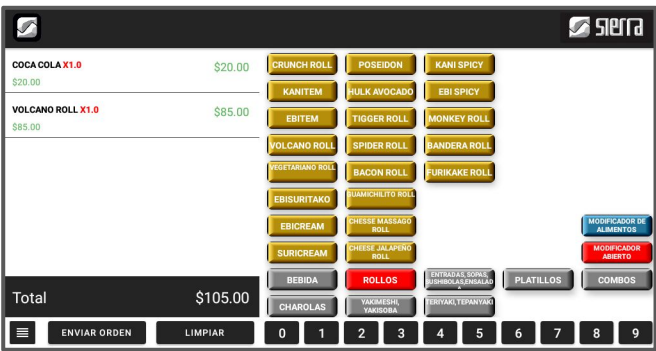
sierra

COCA COLA X1.0
$20.00
$20.00

VOLCANO ROLL X1.0
$85.00
$85.00

CRUNCH ROLL
POSEIDON
KANI SPICY
KANITEM
HULK AVOCADO
EBI SPICY
EBITEM
TIGGER ROLL
MONKEY ROLL
VOLCANO ROLL
SPIDER ROLL
BANDERA ROLL
VEGETARIANO ROLL
BACON ROLL
FURIKAKE ROLL
EBISURITAKO
GUAMICHILITO ROLL
EBICREAM
CHESSE MASSAGO ROLL
SURICREAM
CHESSE JALAPEÑO ROLL

MODIFICADOR DE ALIMENTOS
MODIFICADOR ABIERTO

BEBIDA
ROLLOS
ENTRADAS, SOPAS, SUSHIBOLAS,ENSALAD
PLATILLOS
COMBOS
CHAROLAS
YAKIMESHI, YAKISOBA
TERIYAKI, TEPANYAKI

Total
$105.00

ENVIAR ORDEN
LIMPIAR
0
1
2
3
4
5
6
7
8
9